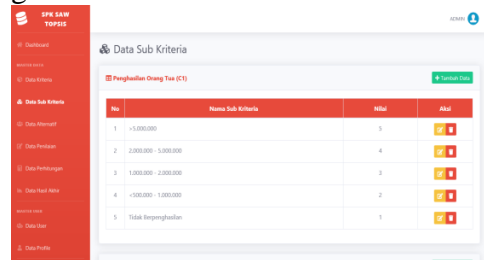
SPK SAW TOPSIS

Dashboard

MASTER DATA

Data Kriteria

Data Sub Kriteria

Data Alternatif

Data Penilaian

Data Perhitungan

Data Hasil Akhir

MASTER USER

Data User

Data Profile

ADMIN

Data Sub Kriteria

Penghasilan Orang Tua (C1)

+ Tambah Data

| No | Nama Sub Kriteria | Nilai | Aksi |
|---|---|---|---|
| 1 | >5.000.000 | 5 | |
| 2 | 2.000.000 - 5.000.000 | 4 | |
| 3 | 1.000.000 - 2.000.000 | 3 | |
| 4 | <500.000 - 1.000.000 | 2 | |
| 5 | Tidak Berpenghasilan | 1 | |